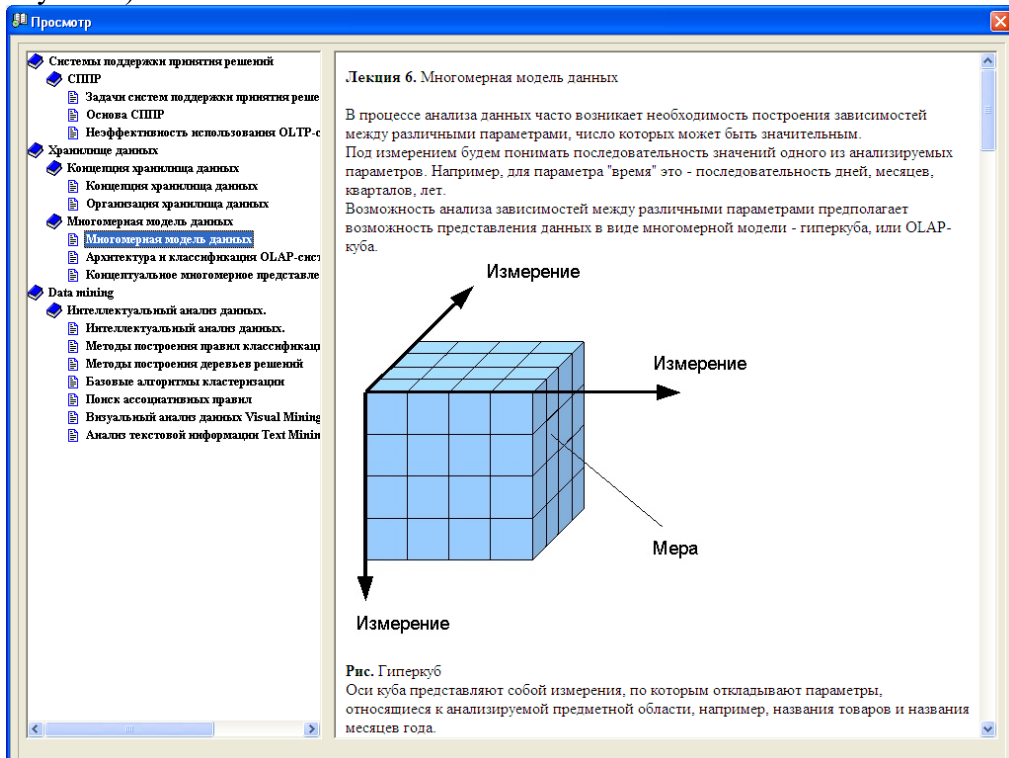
Просмотр

Системы поддержки принятия решений
СППР
Задачи систем поддержки принятия реше
Основа СППР
Неэффективность использования OLTP-с
Хранилище данных
Концепция хранилища данных
Концепция хранилища данных
Организация хранилища данных
Многомерная модель данных
Многомерная модель данных
Архитектура и классификация OLAP-сист
Концептуальное многомерное представле
Data mining
Интеллектуальный анализ данных.
Интеллектуальный анализ данных.
Методы построения правил классификац
Методы построения деревьев решений
Базовые алгоритмы кластеризации
Поиск ассоциативных правил
Визуальный анализ данных Visual Mining
Анализ текстовой информации Text Minin

**Лекция 6.** Многомерная модель данных

В процессе анализа данных часто возникает необходимость построения зависимостей между различными параметрами, число которых может быть значительным.
Под измерением будем понимать последовательность значений одного из анализируемых параметров. Например, для параметра "время" это - последовательность дней, месяцев, кварталов, лет.
Возможность анализа зависимостей между различными параметрами предполагает возможность представления данных в виде многомерной модели - гиперкуба, или OLAP-куба.

Измерение
Измерение
Мера
Измерение

**Рис.** Гиперкуб
Оси куба представляют собой измерения, по которым откладывают параметры, относящиеся к анализируемой предметной области, например, названия товаров и названия месяцев года.